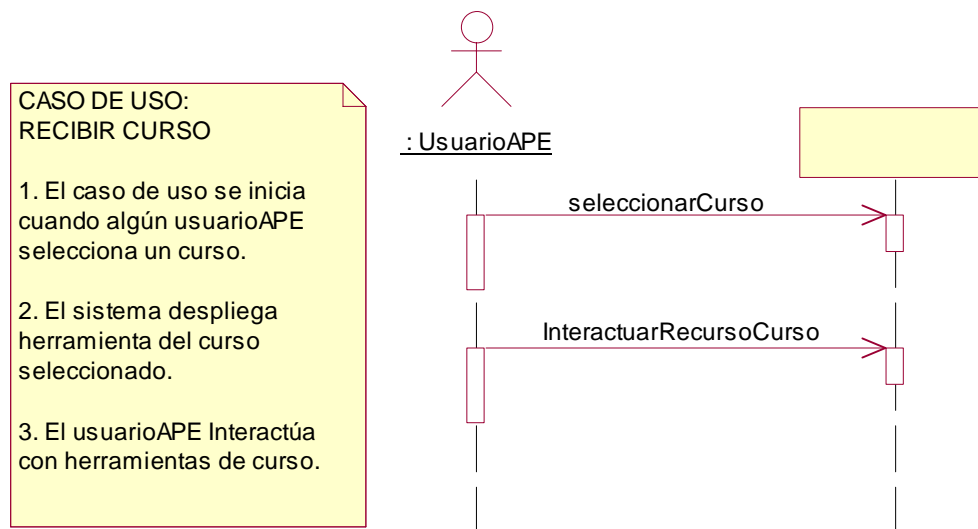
CASO DE USO:
RECIBIR CURSO

1. El caso de uso se inicia cuando algún usuarioAPE selecciona un curso.

2. El sistema despliega herramienta del curso seleccionado.

3. El usuarioAPE Interactúa con herramientas de curso.

: UsuarioAPE

seleccionarCurso

InteractuarRecursoCurso